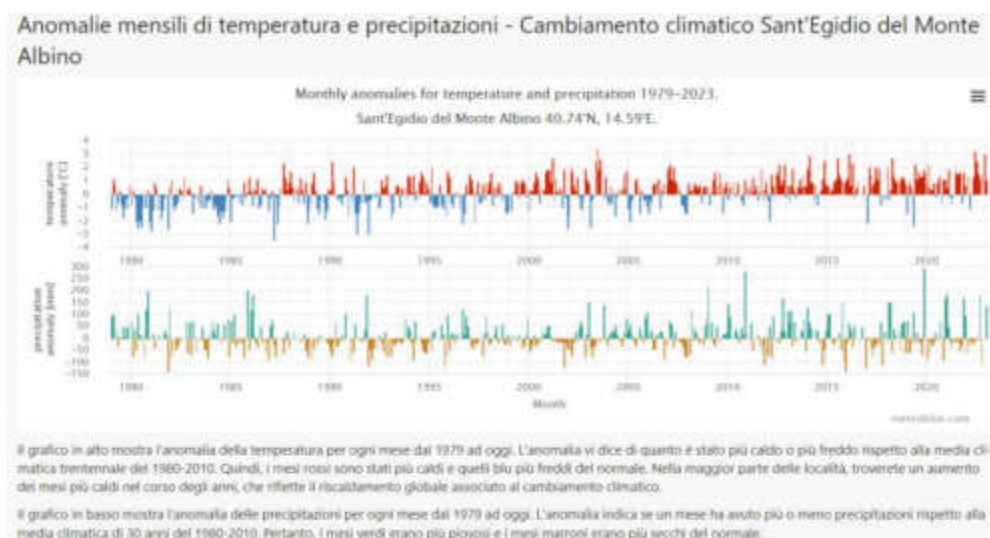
Anomalie mensili di temperatura e precipitazioni - Cambiamento climatico Sant'Egidio del Monte Albino

Monthly anomalies for temperature and precipitation 1979–2023.
Sant'Egidio del Monte Albino 40.74°N, 14.59°E.

≡

temperature anomaly [°C]

4
3
2
1
0
-1
-2
-3
-4

1980 1985 1990 1995 2000 2005 2010 2015 2020

precipitation anomaly [mm]

300
250
200
150
100
50
0
-50
-100
-150

1980 1985 1990 1995 2000 2005 2010 2015 2020

Month

meteoblue.com

Il grafico in alto mostra l'anomalia della temperatura per ogni mese dal 1979 ad oggi. L'anomalia vi dice di quanto è stato più caldo o più freddo rispetto alla media climatica trentennale del 1980-2010. Quindi, i mesi rossi sono stati più caldi e quelli blu più freddi del normale. Nella maggior parte delle località, troverete un aumento dei mesi più caldi nel corso degli anni, che riflette il riscaldamento globale associato al cambiamento climatico.

Il grafico in basso mostra l'anomalia delle precipitazioni per ogni mese dal 1979 ad oggi. L'anomalia indica se un mese ha avuto più o meno precipitazioni rispetto alla media climatica di 30 anni del 1980-2010. Pertanto, i mesi verdi erano più piovosi e i mesi marroni erano più secchi del normale.